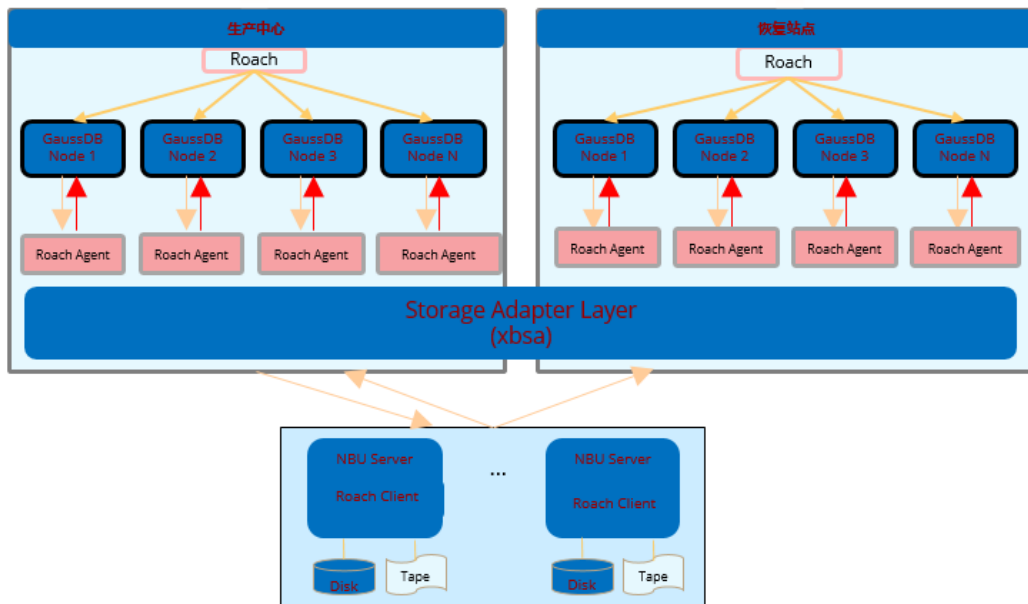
生产中心

Roach

GaussDB Node 1

GaussDB Node 2

GaussDB Node 3

GaussDB Node N

Roach Agent

Roach Agent

Roach Agent

Roach Agent

恢复站点

Roach

GaussDB Node 1

GaussDB Node 2

GaussDB Node 3

GaussDB Node N

Roach Agent

Roach Agent

Roach Agent

Roach Agent

Storage Adapter Layer (xbsa)

NBU Server

Roach Client

...

NBU Server

Roach Client

Disk

Tape

Disk

Tape